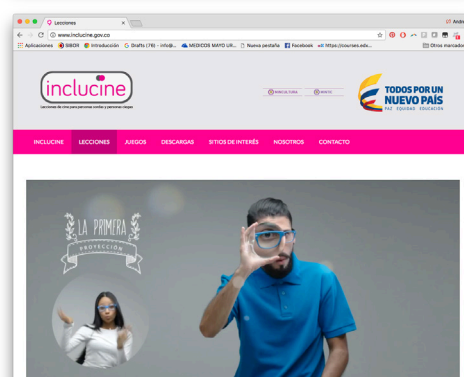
Lecciones

www.inclucine.gov.co

Aplicaciones SIBOR Introducción G Drafts (78) - info@... MEDICOS MAYO UR... Nueva pestaña Facebook https://courses.edx... Otros marcadores

inclucine
Lecciones de cine para personas sordas y personas ciegas

MINCULTURA MINTIC

TODOS POR UN NUEVO PAÍS
PAZ · EQUIDAD · EDUCACIÓN

INCLUCINE LECCIONES JUEGOS DESCARGAS SITIOS DE INTERÉS NOSOTROS CONTACTO

LA PRIMERA PROYECCIÓN